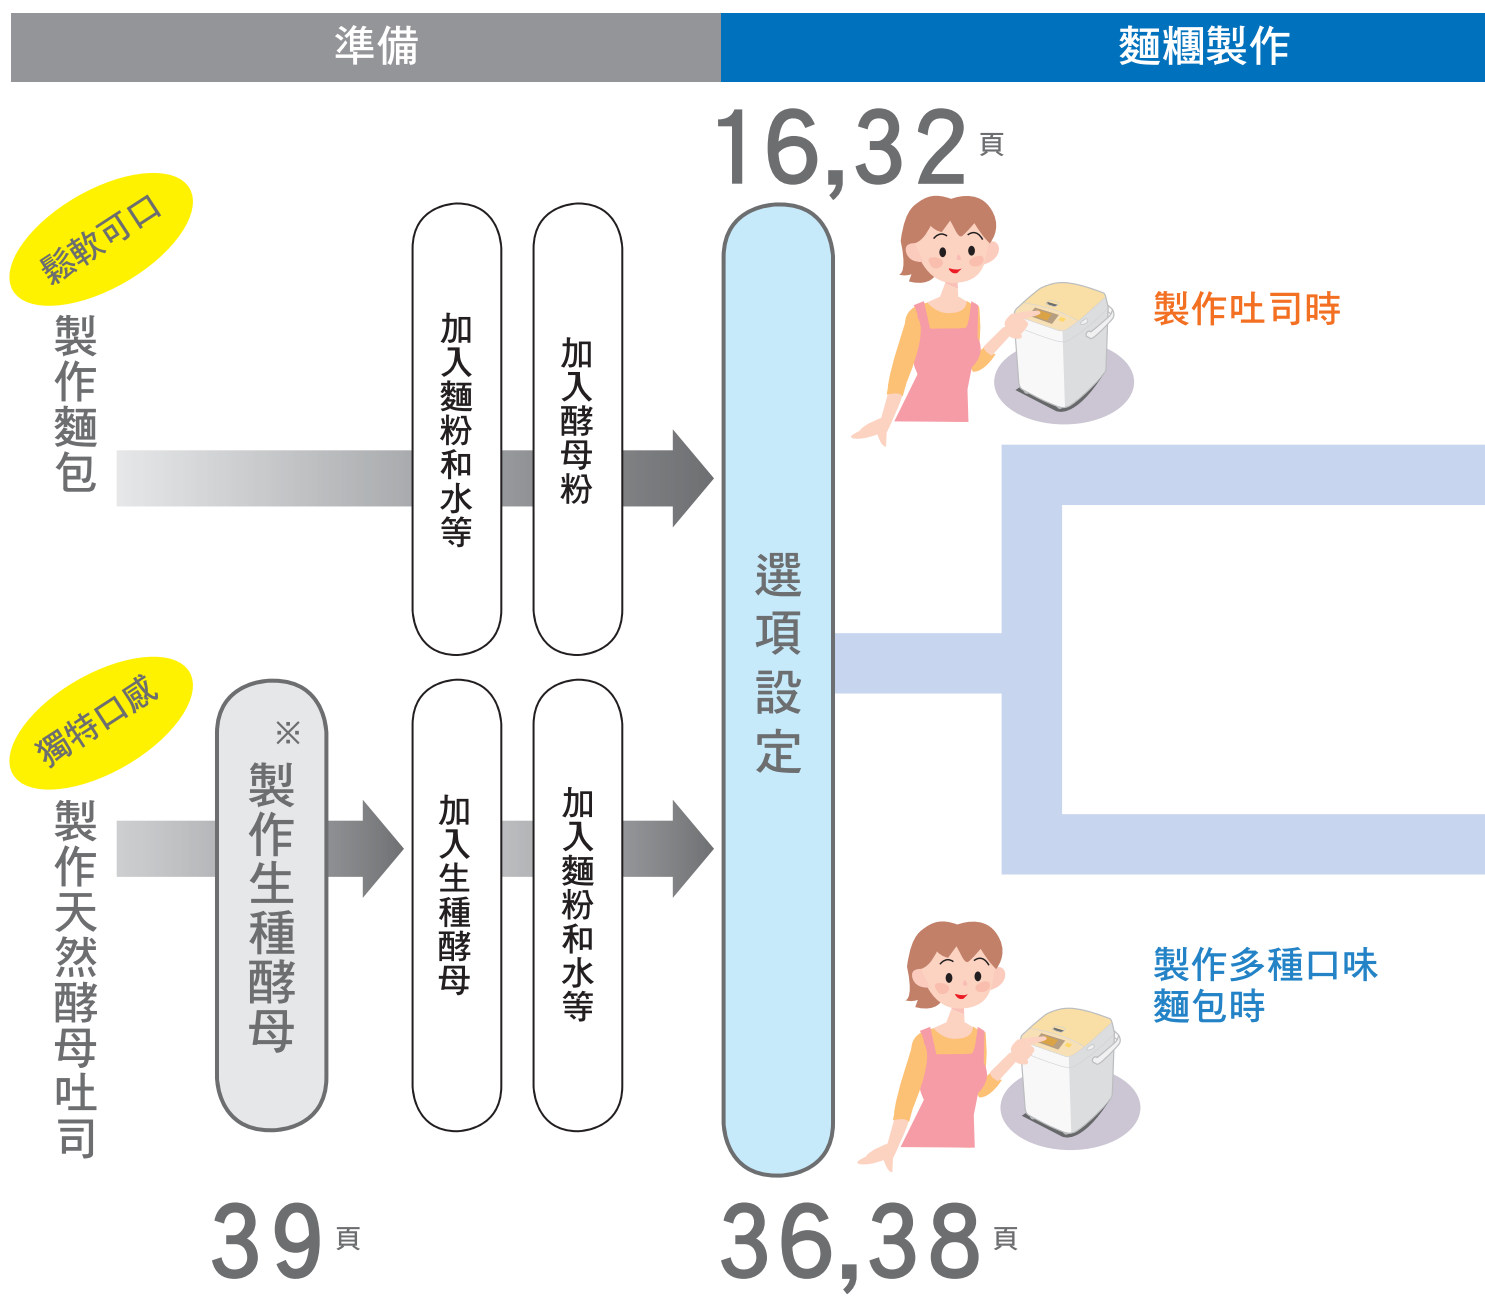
準備

麵糰製作

16,32頁

鬆軟可口

製作麵包

加入麵粉和水等

加入酵母粉

選項設定

製作吐司時

獨特口感

製作天然酵母吐司

※

製作生種酵母

加入生種酵母

加入麵粉和水等

製作多種口味麵包時

39頁

36,38頁